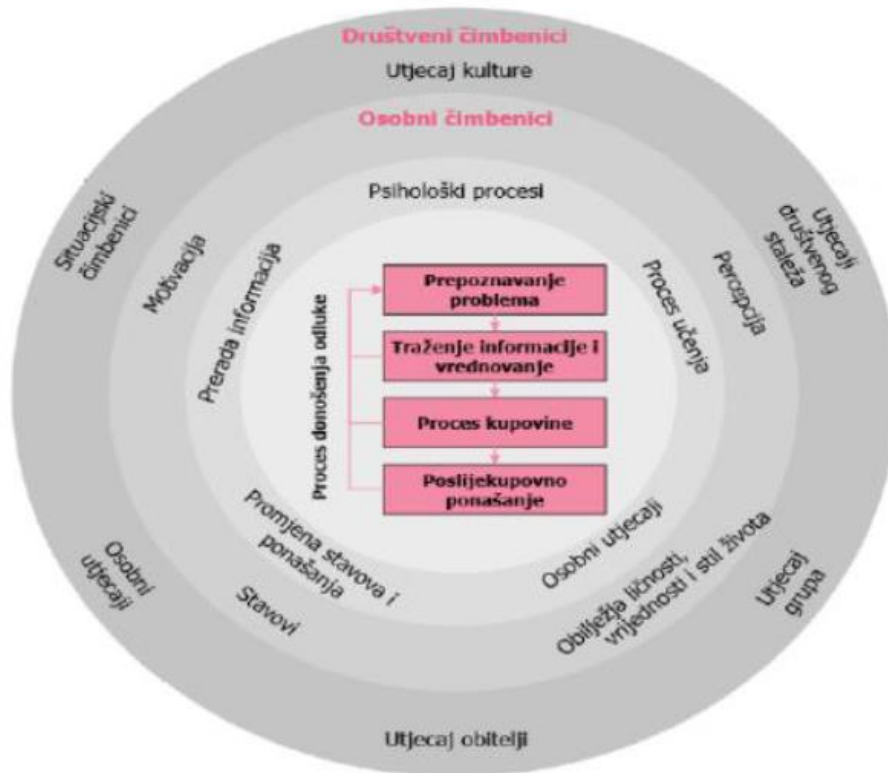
Društveni čimbenici

Utjecaj kulture

Osobni čimbenici

Psihološki procesi

Situacijski čimbenici

Motivacija

Prerada informacija

Utjecaji društvenog staleža

Percepcija

Proces učenja

Proces donošenja odluke

Prepoznavanje problema

Traženje informacije i vrednovanje

Proces kupovine

Poslijekupovno ponašanje

Promjena stavova i ponašanja

Osobni utjecaj

Osobni utjecaji

Stavovi

Obilježja ličnosti, vrijednosti i stil života

Utjecaj grupa

Utjecaj obitelji